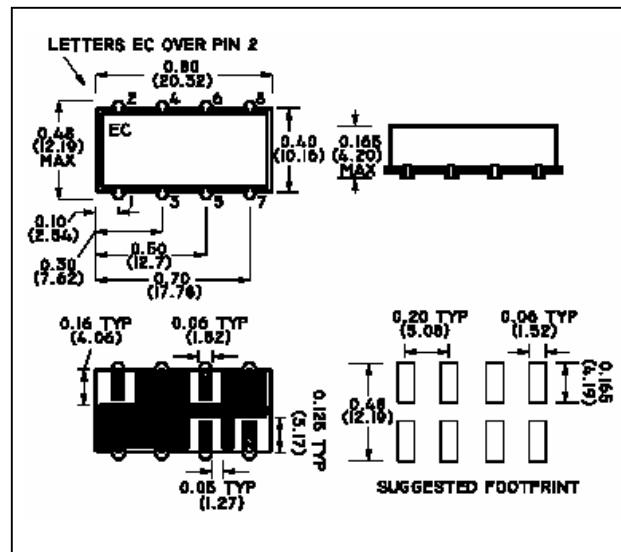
LETTERS EC OVER PIN 2

0.80 (20.32)

2 4 6 8

EC

0.48 (12.19) MAX

0.40 (10.16)

1 3 5 7

0.10 (2.54)

0.30 (7.62)

0.50 (12.7)

0.70 (17.78)

0.165 (4.20) MAX

0.16 TYP (4.06)

0.06 TYP (1.52)

0.125 TYP (3.17)

0.05 TYP (1.27)

0.20 TYP (5.08)

0.06 TYP (1.52)

0.48 (12.19)

0.165 (4.19)

SUGGESTED FOOTPRINT